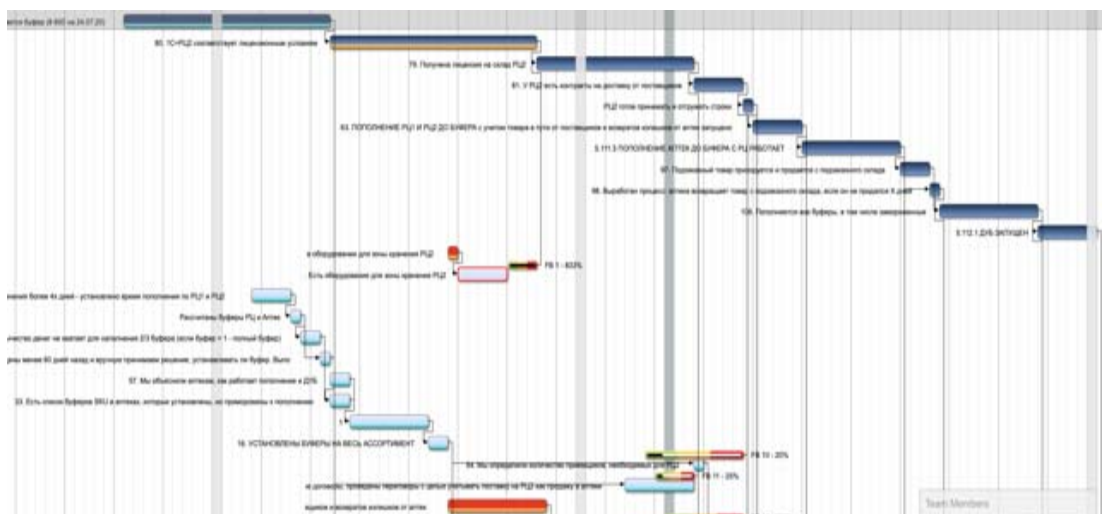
итов буфера (8 600 на 24.07.20)

80. 1С+РЦ2 соответствует лицензионным условиям

79. Получена лицензия на склад РЦ2

81. У РЦ2 есть контракты на поставку от поставщиков

РЦ2 готов принимать и отгружать стоки

83. ПОПОЛНЕНИЕ РЦ1 И РЦ2 ДО БУФЕРА с учетом товара в пути от поставщиков и возвратов излишков от аптек запущено

5.111.3 ПОПОЛНЕНИЕ АПТЕК ДО БУФЕРА С РЦ РАБОТАЕТ

97. Подвижный товар проходится и продается с подвижного склада

98. Выработан процесс: аптека возвращает товар с подвижного склада, если он не продается X дней

109. Пополняются все буферы, в том числе замороженные

5.112.1 ДУБ ЗАПУЩЕН

е оборудование для зоны хранения РЦ2

Есть оборудование для зоны хранения РЦ2

FB 1 - 833%

жение более 4х дней - установлено время пополнения по РЦ1 и РЦ2

Рассчитаны буферы РЦ и Аптек

личество денег не хватает для наполнения 2/3 буферов (если буфер = 1 - полный буфер)

даны менее 60 дней назад и вручную принимаем решение, устанавливать ли буфер. Выло

57. Мы объясняем аптекам, как работает пополнение и ДЛБ

33. Есть список буферов SKU в аптеках, которые установлены, но проверены с пополнением

16. УСТАНОВЛЕНЫ БУФЕРЫ НА ВЕСЬ АССОРТИМЕНТ

54. Мы определили количество провизоров, необходимых для

FB 10 - 20%

FB 11 - 26%

м договоре, проведены переговоры с целью учитывать поставку на РЦ2 как продажу в аптеки

ащиков излишков излишков от аптек

Team Members